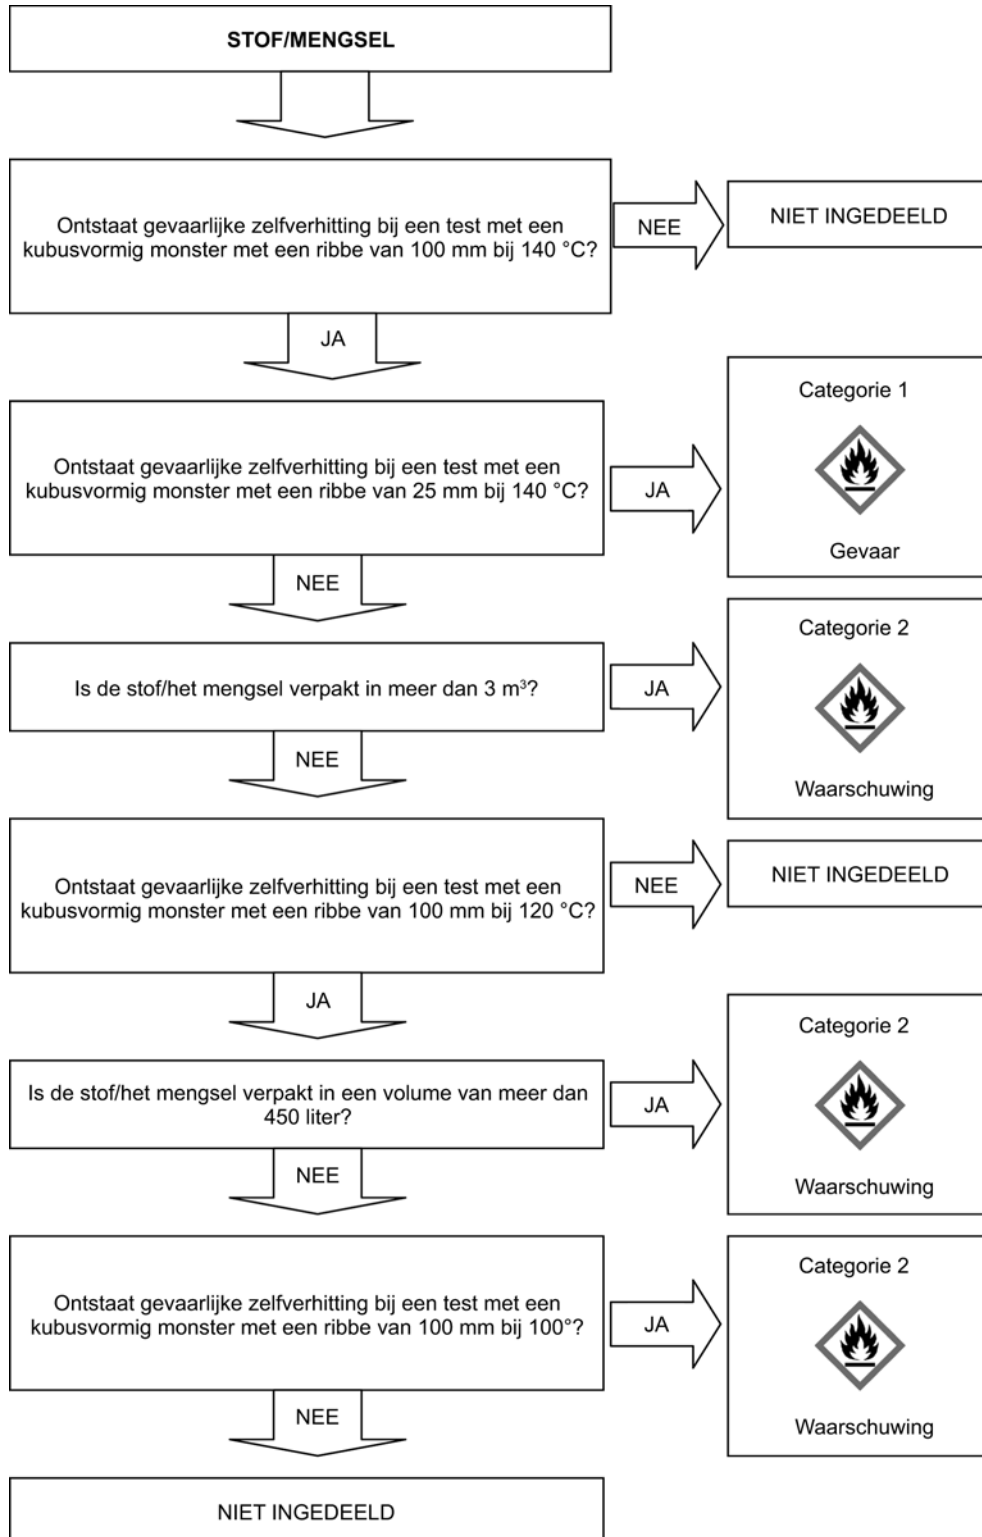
STOF/MENGSEL

Ontstaat gevaarlijke zelfverhitting bij een test met een kubusvormig monster met een ribbe van 100 mm bij 140 °C?

NEE

NIET INGEDEELD

JA

Ontstaat gevaarlijke zelfverhitting bij een test met een kubusvormig monster met een ribbe van 25 mm bij 140 °C?

JA

Categorie 1

Gevaar

NEE

Is de stof/het mengsel verpakt in meer dan 3 m³?

JA

Categorie 2

Waarschuwing

NEE

Ontstaat gevaarlijke zelfverhitting bij een test met een kubusvormig monster met een ribbe van 100 mm bij 120 °C?

NEE

NIET INGEDEELD

JA

Is de stof/het mengsel verpakt in een volume van meer dan 450 liter?

JA

Categorie 2

Waarschuwing

NEE

Ontstaat gevaarlijke zelfverhitting bij een test met een kubusvormig monster met een ribbe van 100 mm bij 100°?

JA

Categorie 2

Waarschuwing

NEE

NIET INGEDEELD